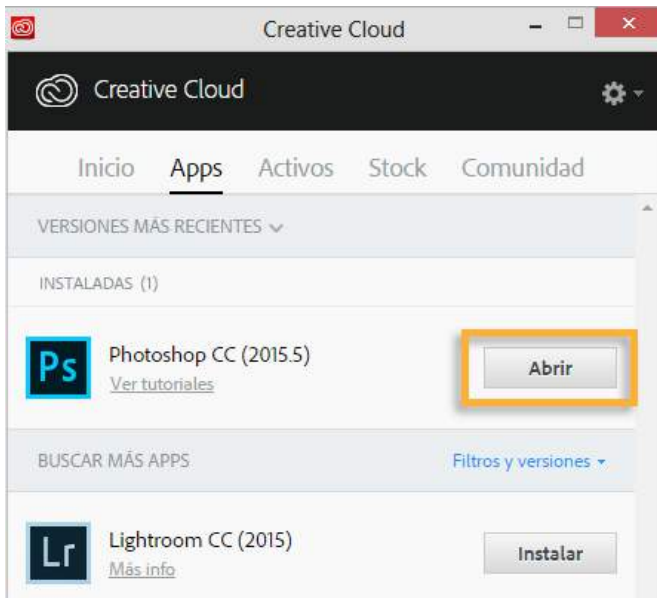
Creative Cloud

Creative Cloud

Inicio Apps Activos Stock Comunidad

VERSIONES MÁS RECIENTES

INSTALADAS (1)

Ps

Photoshop CC (2015.5)

Ver tutoriales

Abrir

BUSCAR MÁS APPS

Filtros y versiones

Lr

Lightroom CC (2015)

Más info

Instalar